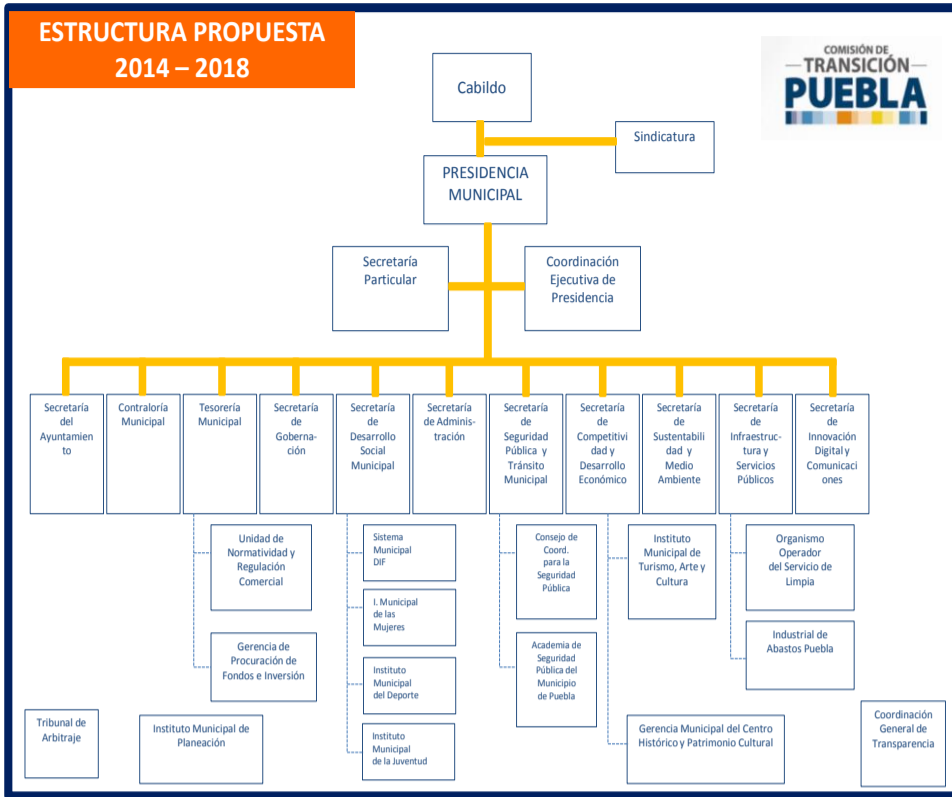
ESTRUCTURA PROPUESTA
2014 – 2018

COMISIÓN DE
TRANSICIÓN
PUEBLA

Cabildo

Sindicatura

PRESIDENCIA MUNICIPAL

Secretaría Particular

Coordinación Ejecutiva de Presidencia

Secretaría del Ayuntamiento

Contraloría Municipal

Tesorería Municipal

Secretaría de Gobernación

Secretaría de Desarrollo Social Municipal

Secretaría de Administración

Secretaría de Seguridad Pública y Tránsito Municipal

Secretaría de Competitividad y Desarrollo Económico

Secretaría de Sustentabilidad y Medio Ambiente

Secretaría de Infraestructura y Servicios Públicos

Secretaría de Innovación Digital y Comunicaciones

Unidad de Normatividad y Regulación Comercial

Gerencia de Procuración de Fondos e Inversión

Sistema Municipal DIF

I. Municipal de las Mujeres

Instituto Municipal del Deporte

Instituto Municipal de la Juventud

Consejo de Coord. para la Seguridad Pública

Academia de Seguridad Pública del Municipio de Puebla

Instituto Municipal de Turismo, Arte y Cultura

Organismo Operador del Servicio de Limpia

Industrial de Abastos Puebla

Tribunal de Arbitraje

Instituto Municipal de Planeación

Gerencia Municipal del Centro Histórico y Patrimonio Cultural

Coordinación General de Transparencia